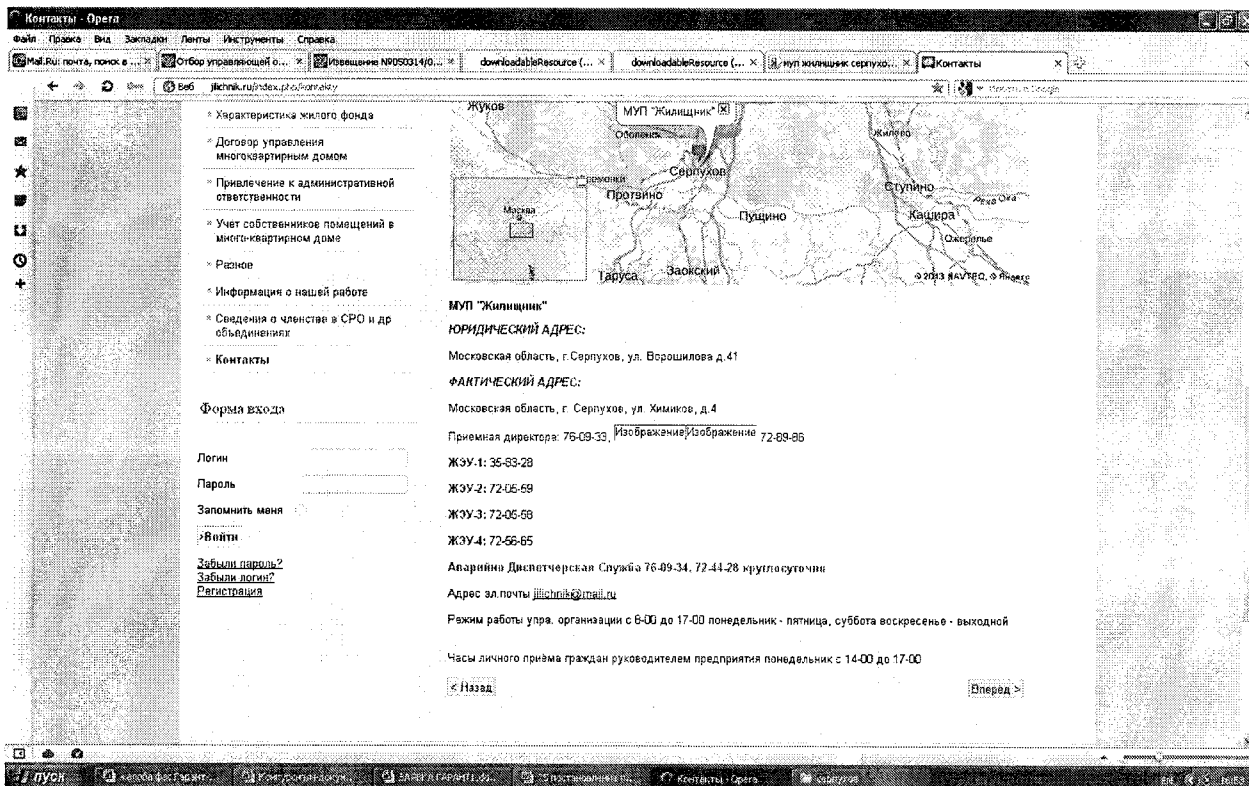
Контакты - Opera

Файл Правка Вид Закладки Ленты Инструменты Справка

Mail.Ru: почта, поиск в ... | Отбор управляющей о... | Извещение N0050314/0... | downloadableResource (... | downloadableResource (... | муп жилищник серпухо... | Контакты

Веб jilichnik.ru/index.php/kontakty

* Характеристика жилого фонда

* Договор управления многоквартирным домом

* Привлечение к административной ответственности

* Учет собственников помещений в многоквартирном доме

* Разное

* Информация о нашей работе

* Сведения о членстве в СРО и др объединениях

* Контакты

Форма входа

Логин

Пароль

Запомнить меня

>Войти

Забыли пароль?
Забыли логин?
Регистрация

Жуков
МУП "Жилищник"
Оболенск
Жилево
Серпухов
Протвино
Ступино
Ока
Москва
Пущино
Кашира
Ожерелье
Таруса
Заокский
© 2013 НАВТЕК, © Яндекс

МУП "Жилищник"

ЮРИДИЧЕСКИЙ АДРЕС:

Московская область, г.Серпухов, ул. Ворошилова д.41

ФАКТИЧЕСКИЙ АДРЕС:

Московская область, г. Серпухов, ул. Химиков, д.4

Приемная директора: 76-09-33, Изображение Изображение 72-89-86

ЖЭУ-1: 35-83-28

ЖЭУ-2: 72-05-59

ЖЭУ-3: 72-05-58

ЖЭУ-4: 72-56-65

Аварийно Диспетчерская Служба 76-09-34, 72-44-28 круглосуточно

Адрес эл.почты jilichnik@mail.ru

Режим работы упра. организации с 8-00 до 17-00 понедельник - пятница, суббота воскресенье - выходной

Часы личного приёма граждан руководителем предприятия понедельник с 14-00 до 17-00

< Назад

Вперед >

пуск
Контакты - Opera